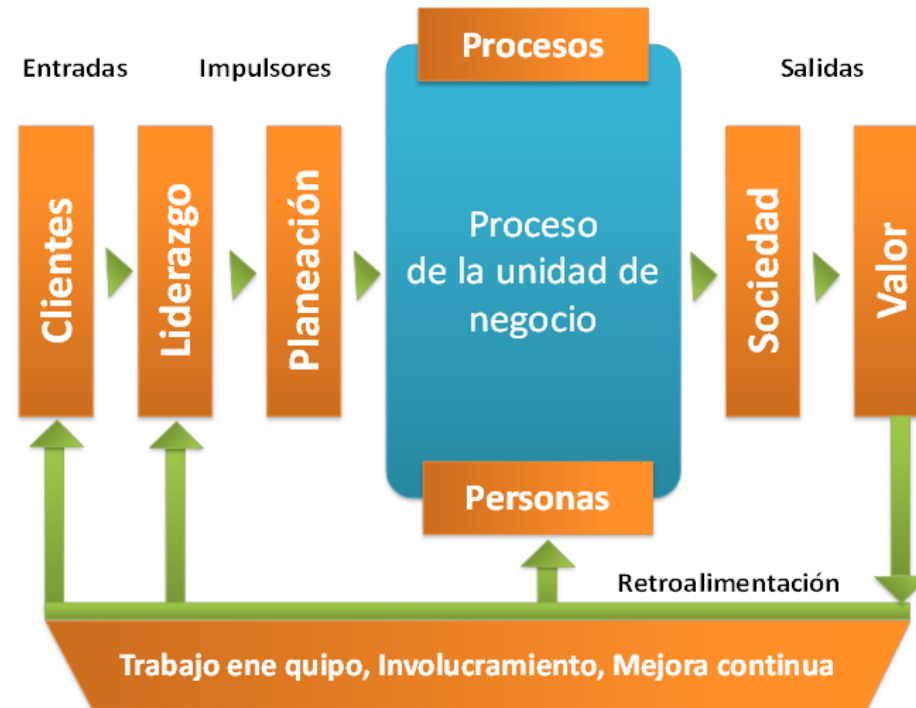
Entradas

Impulsores

Procesos

Salidas

Clientes

Liderazgo

Planeación

Proceso de la unidad de negocio

Sociedad

Valor

Personas

Retroalimentación

Trabajo ene quipo, Involucramiento, Mejora continua